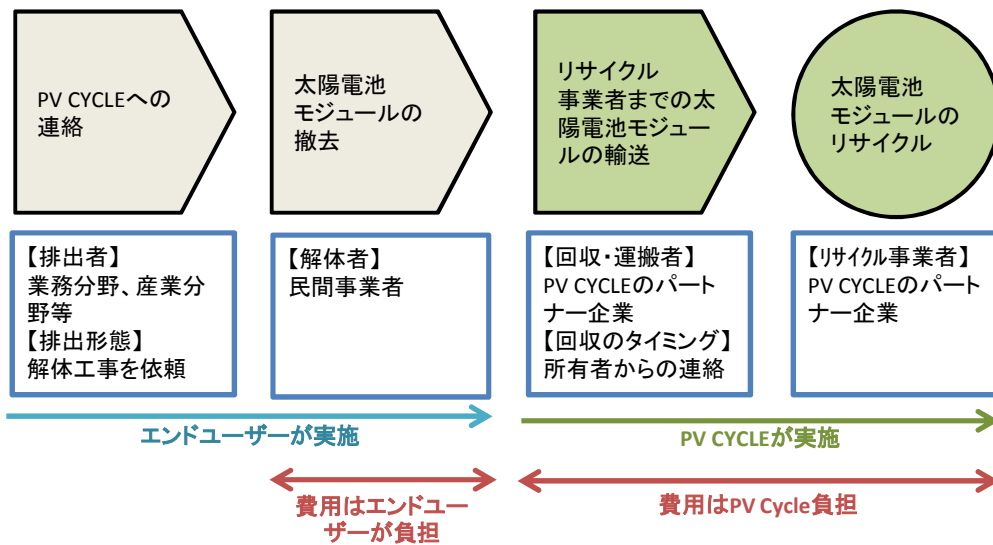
PV CYCLEへの連絡

太陽電池モジュールの撤去

リサイクル事業者までの太陽電池モジュールの輸送

太陽電池モジュールのリサイクル

【排出者】
業務分野、産業分野等
【排出形態】
解体工事を依頼

【解体者】
民間事業者

【回収・運搬者】
PV CYCLEのパートナー企業
【回収のタイミング】
所有者からの連絡

【リサイクル事業者】
PV CYCLEのパートナー企業

エンドユーザーが実施

PV CYCLEが実施

費用はエンドユーザーが負担

費用はPV Cycle負担